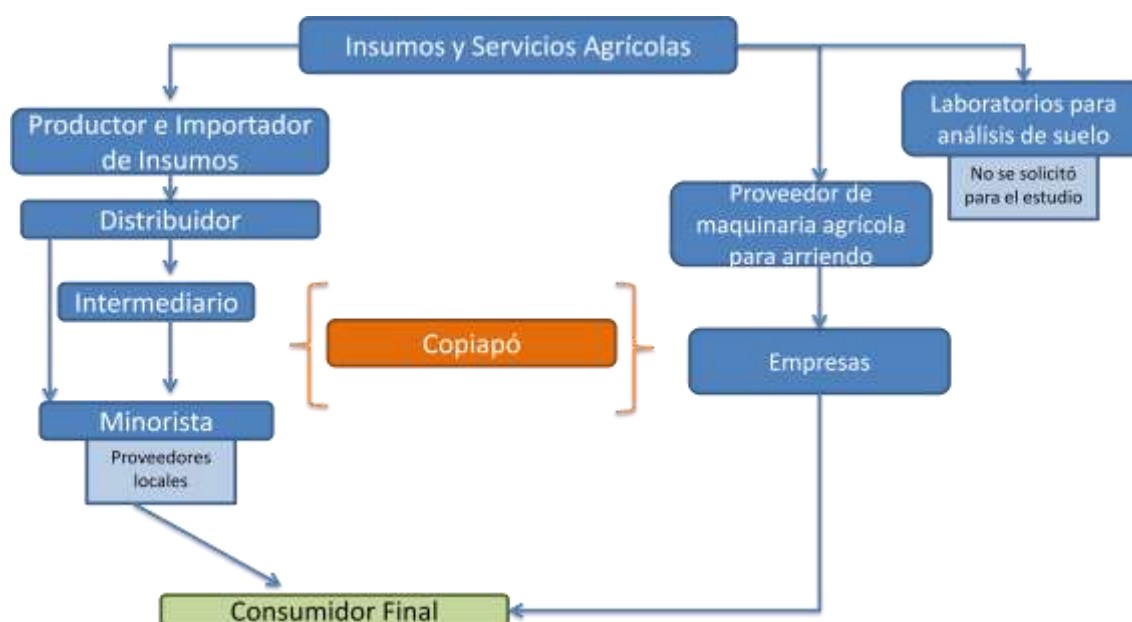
Insumos y Servicios Agrícolas

Productor e Importador de Insumos

Distribuidor

Intermediario

Minorista

Proveedores locales

Copiapó

Proveedor de maquinaria agrícola para arriendo

Empresas

Laboratorios para análisis de suelo

No se solicitó para el estudio

Consumidor Final